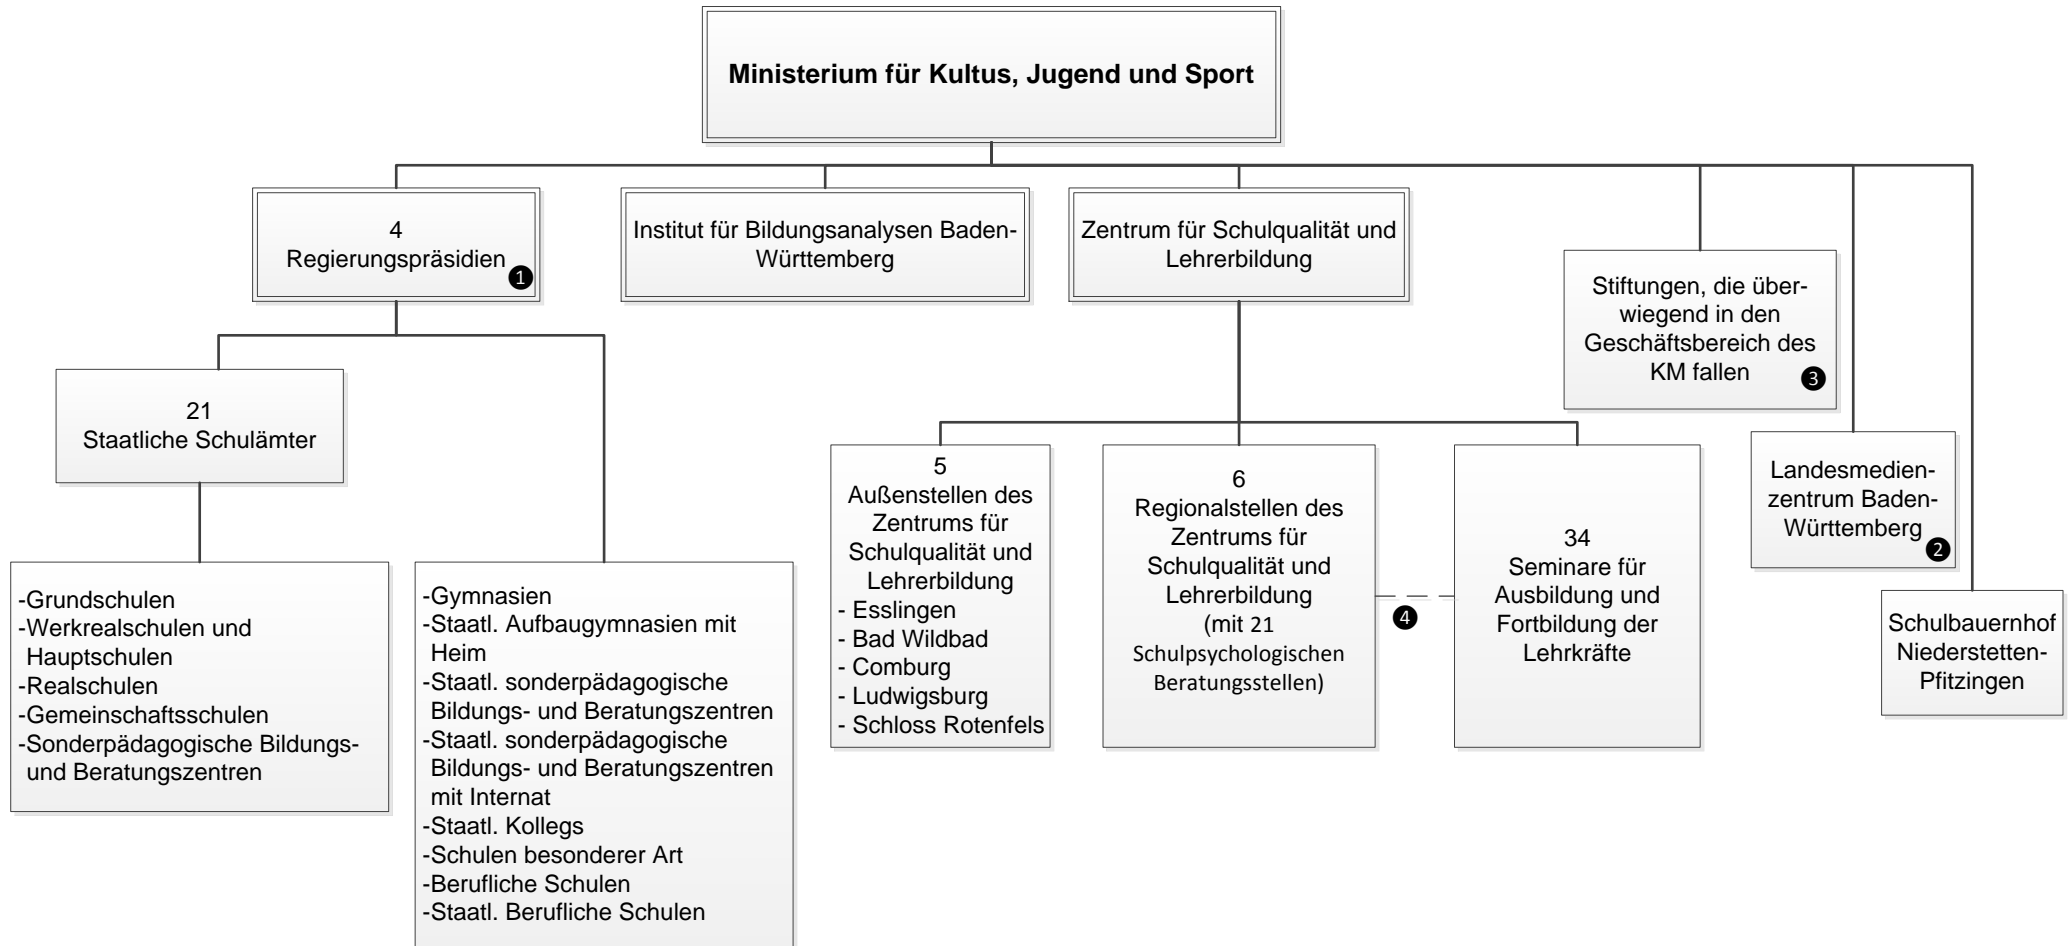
Ministerium für Kultus, Jugend und Sport

4
Regierungspräsidien ❶

Institut für Bildungsanalysen Baden-Württemberg

Zentrum für Schulqualität und Lehrerbildung

Stiftungen, die überwiegend in den Geschäftsbereich des KM fallen ❸

21
Staatliche Schulämter

5
Außenstellen des Zentrums für Schulqualität und Lehrerbildung
- Esslingen
- Bad Wildbad
- Comburg
- Ludwigsburg
- Schloss Rotenfels

6
Regionalstellen des Zentrums für Schulqualität und Lehrerbildung
(mit 21 Schulpsychologischen Beratungsstellen)

❹

34
Seminare für Ausbildung und Fortbildung der Lehrkräfte

Landesmedienzentrum Baden-Württemberg ❷

Schulbauernhof Niederstetten-Pfitzingen

-Grundschulen
-Werkrealschulen und Hauptschulen
-Realschulen
-Gemeinschaftsschulen
-Sonderpädagogische Bildungs- und Beratungszentren

-Gymnasien
-Staatl. Aufbaugymnasien mit Heim
-Staatl. sonderpädagogische Bildungs- und Beratungszentren
-Staatl. sonderpädagogische Bildungs- und Beratungszentren mit Internat
-Staatl. Kollegs
-Schulen besonderer Art
-Berufliche Schulen
-Staatl. Berufliche Schulen